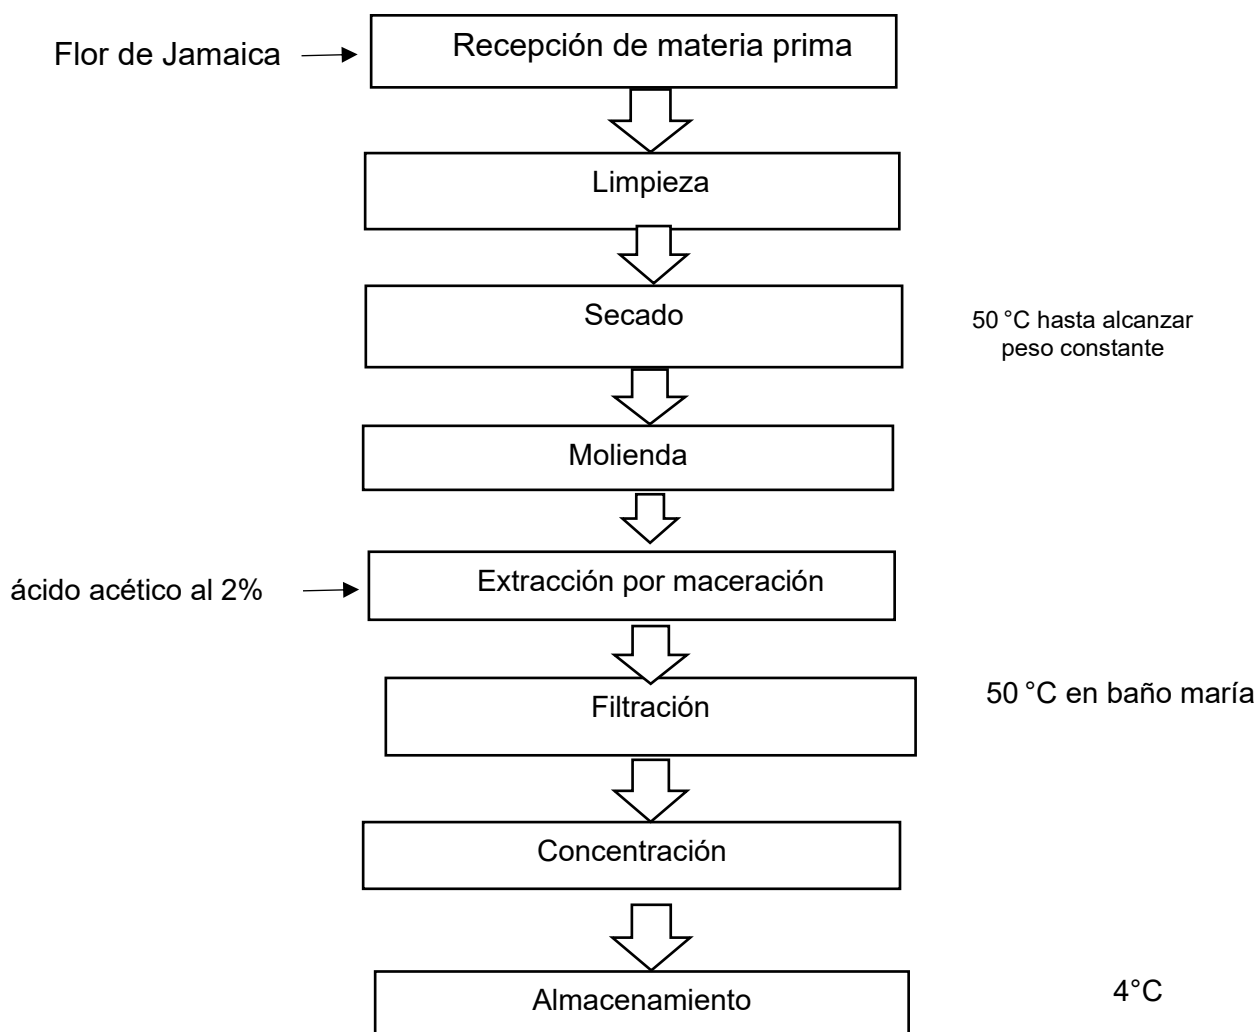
Flor de Jamaica

Recepción de materia prima

Limpieza

Secado

50 °C hasta alcanzar peso constante

Molienda

ácido acético al 2%

Extracción por maceración

Filtración

50 °C en baño maría

Concentración

Almacenamiento

4°C